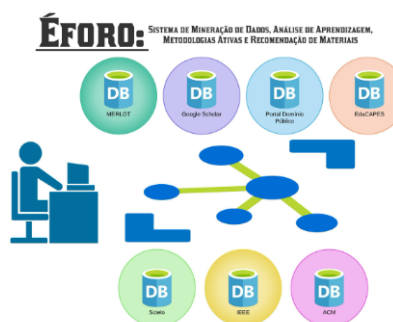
ÉFORO: Sistema de Mineração de Dados, Análise de Aprendizagem, Metodologias Ativas e Recomendação de Materiais

DB
MERLOT

DB
Google Scholar

DB
Portal Domínio Público

DB
EduCAPES

DB
Scielo

DB
IEEE

DB
ACM